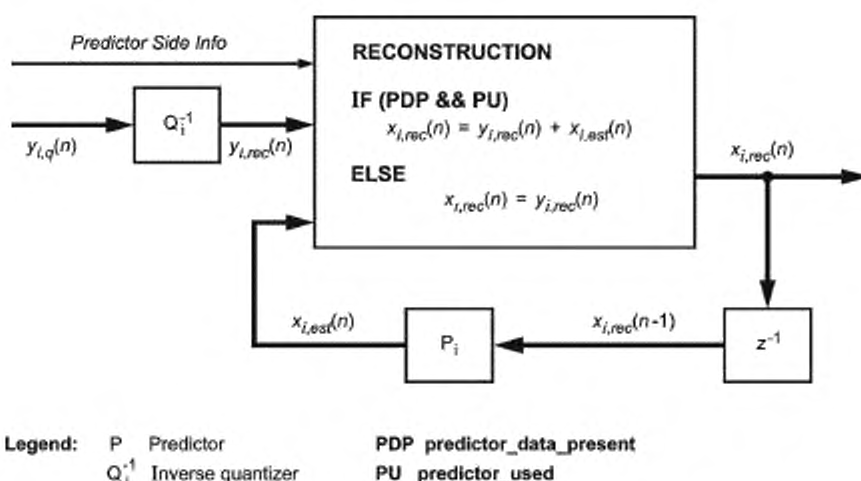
Predictor Side Info

RECONSTRUCTION

IF (PDP && PU)

$x_{i,rec}(n) = y_{i,rec}(n) + x_{i,est}(n)$

ELSE

$x_{i,rec}(n) = y_{i,rec}(n)$

$y_{i,q}(n)$

$Q_i^{-1}$

$y_{i,rec}(n)$

$x_{i,rec}(n)$

$x_{i,est}(n)$

$P_i$

$x_{i,rec}(n-1)$

$z^{-1}$

Legend: P Predictor

$Q_i^{-1}$ Inverse quantizer

PDP predictor_data_present

PU predictor_used